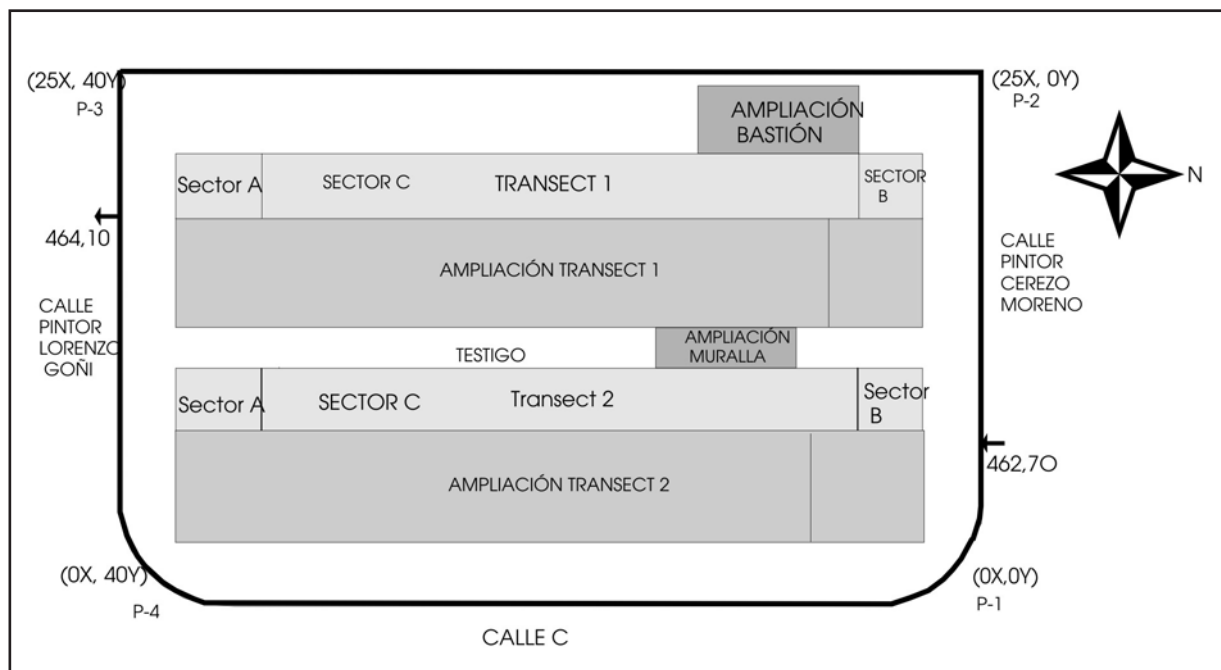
(25X, 40Y)
P-3

(25X, 0Y)
P-2

AMPLIACIÓN BASTIÓN

N

Sector A

SECTOR C

TRANSECT 1

SECTOR B

464,10

AMPLIACIÓN TRANSECT 1

CALLE PINTOR CEREZO MORENO

CALLE PINTOR LORENZO GOÑI

TESTIGO

AMPLIACIÓN MURALLA

Sector A

SECTOR C

Transect 2

Sector B

462,70

AMPLIACIÓN TRANSECT 2

(0X, 40Y)
P-4

(0X,0Y)
P-1

CALLE C